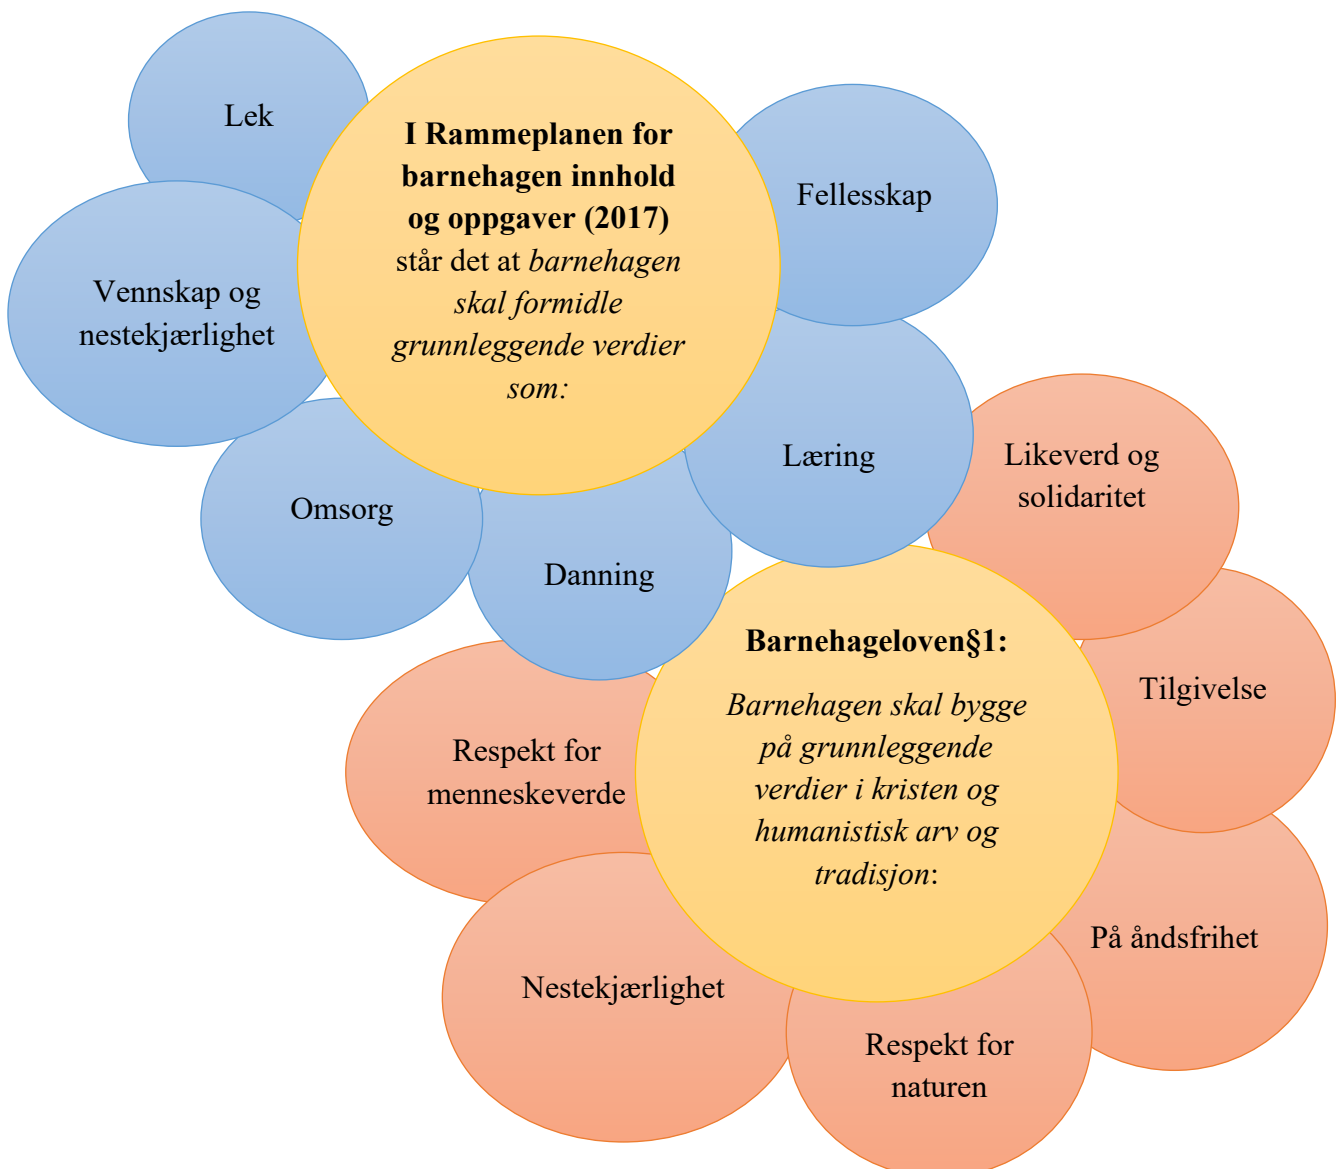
I Rammeplanen for barnehagen innhold og oppgaver (2017) står det at barnehagen skal formidle grunnleggende verdier som:

Lek

Fellesskap

Vennskap og nestekjærlighet

Omsorg

Danning

Læring

Barnehageloven§1:

Barnehagen skal bygge på grunnleggende verdier i kristen og humanistisk arv og tradisjon:

Likeverd og solidaritet

Tilgivelse

På åndsfrihet

Respekt for naturen

Nestekjærlighet

Respekt for menneskeverde